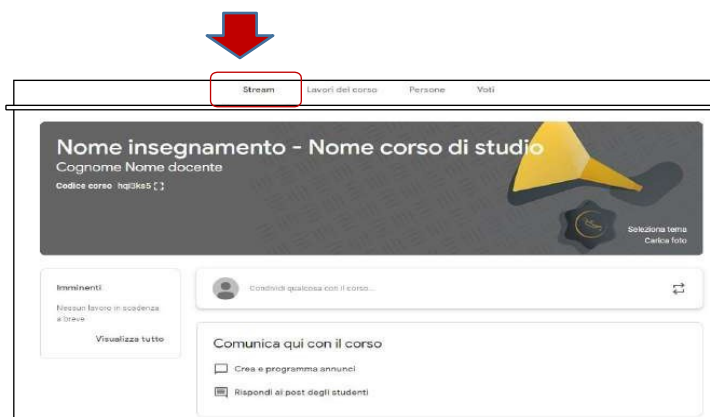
Stream Lavori del corso Persone Voti

Nome insegnamento - Nome corso di studio
Cognome Nome docente
Codice corso hql3ks5

Seleziona tema
Carica foto

Imminenti
Nessun lavoro in scadenza a breve
Visualizza tutto

Condividi qualcosa con il corso...

Comunica qui con il corso
Crea e programma annunci
Rispondi ai post degli studenti